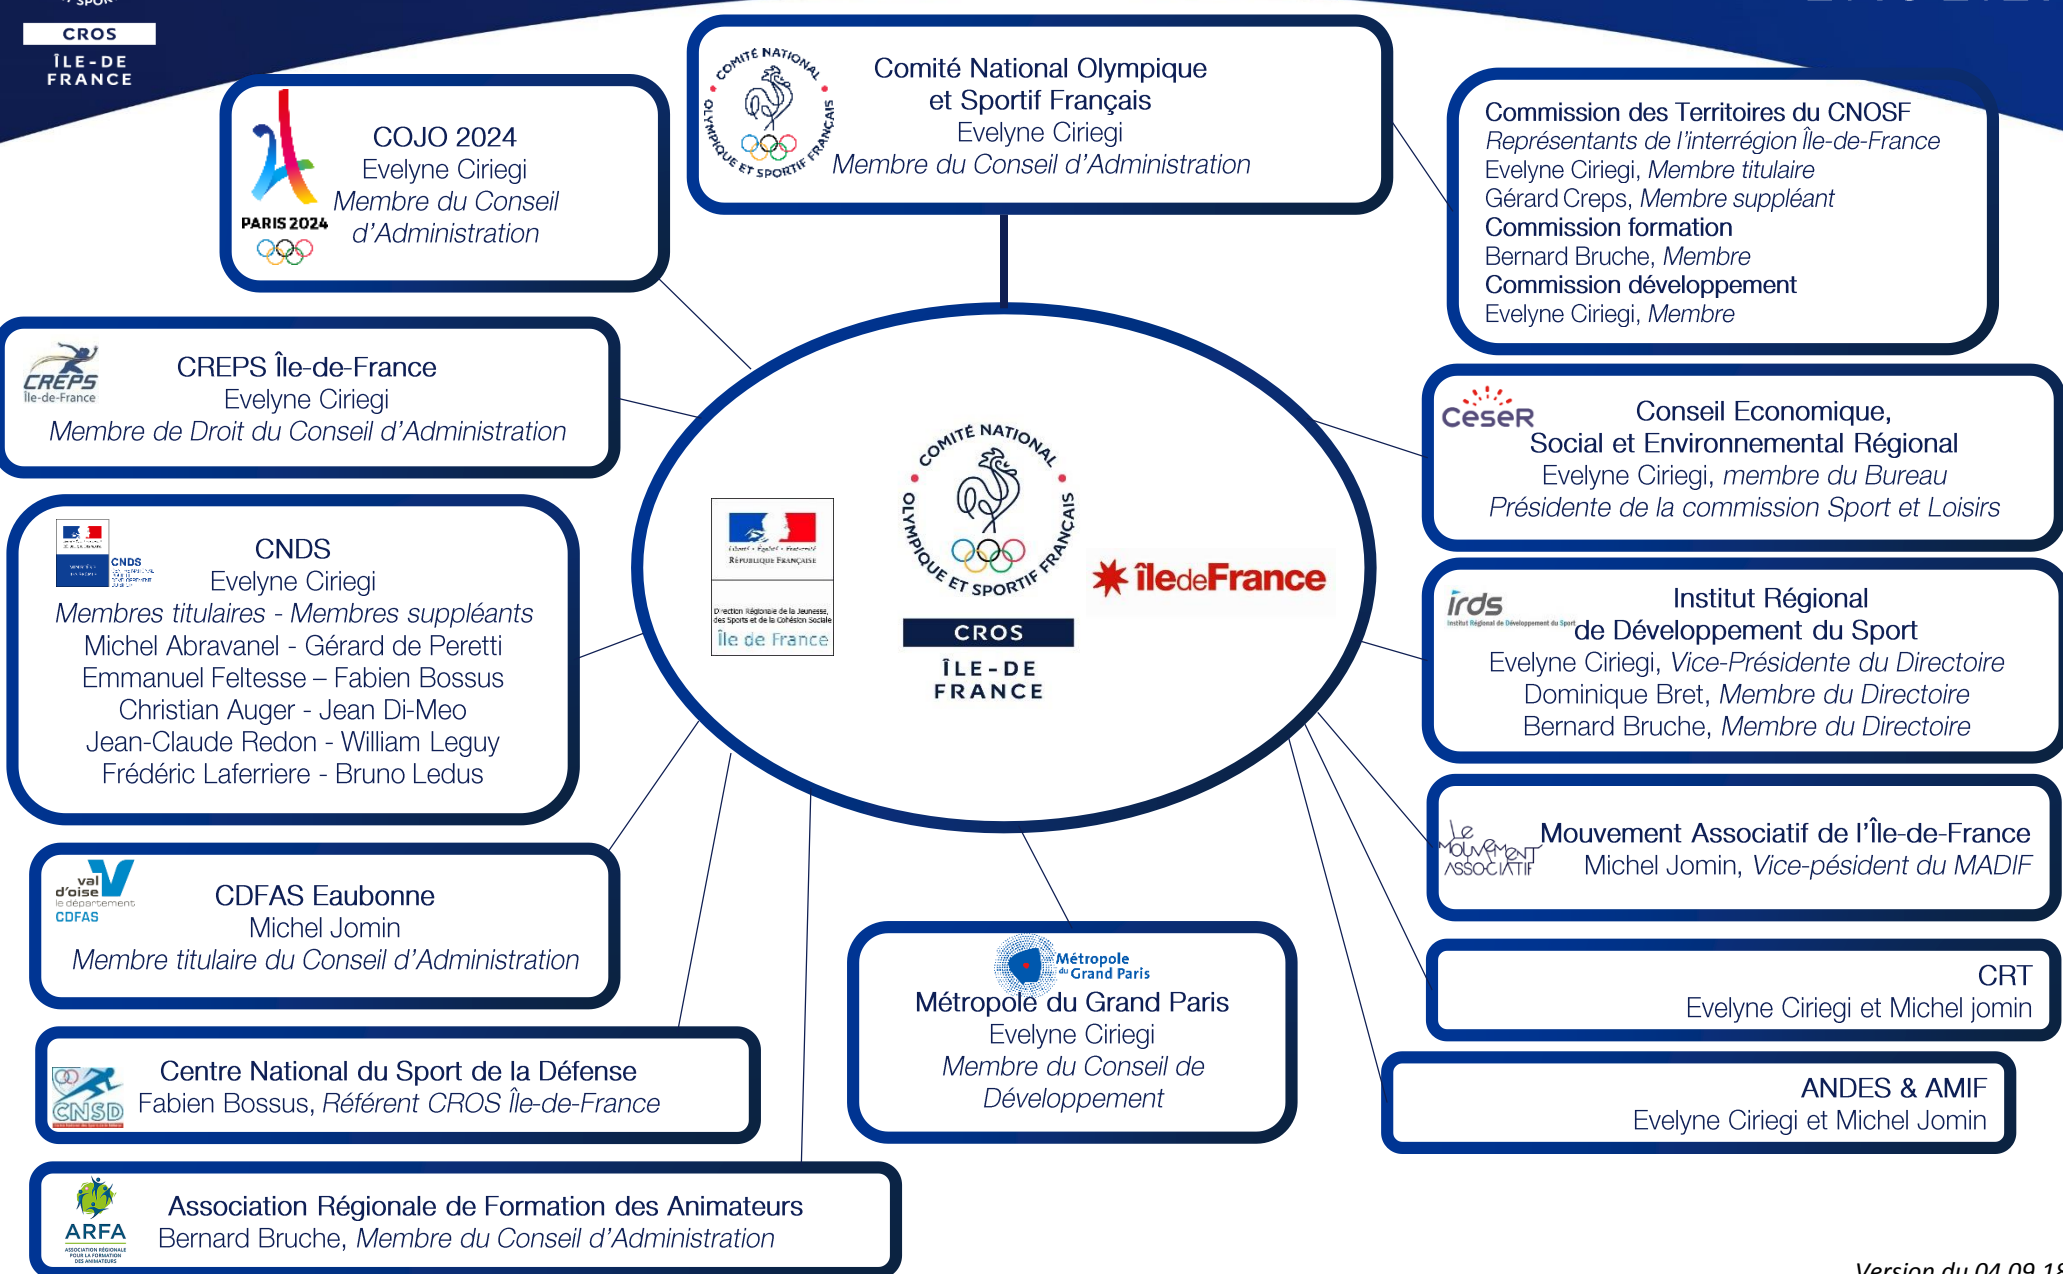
CROS
ÎLE-DE FRANCE

COJO 2024
Evelyne Ciriegi
*Membre du Conseil d'Administration*

PARIS 2024

COMITÉ NATIONAL OLYMPIQUE ET SPORTIF FRANÇAIS

Comité National Olympique et Sportif Français
Evelyne Ciriegi
*Membre du Conseil d'Administration*

Commission des Territoires du CNOSF
*Représentants de l'interrégion Île-de-France*
Evelyne Ciriegi, *Membre titulaire*
Gérard Creps, *Membre suppléant*
Commission formation
Bernard Bruche, *Membre*
Commission développement
Evelyne Ciriegi, *Membre*

CREPS Île-de-France

CREPS Île-de-France
Evelyne Ciriegi
*Membre de Droit du Conseil d'Administration*

CNDS

CNDS
Evelyne Ciriegi
*Membres titulaires - Membres suppléants*
Michel Abravanel - Gérard de Peretti
Emmanuel Feltesse – Fabien Bossus
Christian Auger - Jean Di-Meo
Jean-Claude Redon - William Leguy
Frédéric Laferriere - Bruno Ledus

RÉPUBLIQUE FRANÇAISE
Direction Régionale de la Jeunesse, des Sports et de la Cohésion Sociale
Île de France

COMITÉ NATIONAL OLYMPIQUE ET SPORTIF FRANÇAIS
CROS
ÎLE-DE FRANCE

îledeFrance

ceseR

Conseil Economique, Social et Environnemental Régional
Evelyne Ciriegi, *membre du Bureau*
*Présidente de la commission Sport et Loisirs*

irds

Institut Régional de Développement du Sport
Evelyne Ciriegi, *Vice-Présidente du Directoire*
Dominique Bret, *Membre du Directoire*
Bernard Bruche, *Membre du Directoire*

val d'oise le département
CDFAS

CDFAS Eaubonne
Michel Jomin
*Membre titulaire du Conseil d'Administration*

Le Mouvement Associatif

Mouvement Associatif de l'Île-de-France
Michel Jomin, *Vice-pésident du MADIF*

Métropole du Grand Paris

Métropole du Grand Paris
Evelyne Ciriegi
*Membre du Conseil de Développement*

CRT
Evelyne Ciriegi et Michel jomin

CNSD

Centre National du Sport de la Défense
Fabien Bossus, *Référent CROS Île-de-France*

ANDES & AMIF
Evelyne Ciriegi et Michel Jomin

ARFA
ASSOCIATION RÉGIONALE POUR LA FORMATION DES ANIMATEURS

Association Régionale de Formation des Animateurs
Bernard Bruche, *Membre du Conseil d'Administration*

*Version du 04.09.1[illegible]*